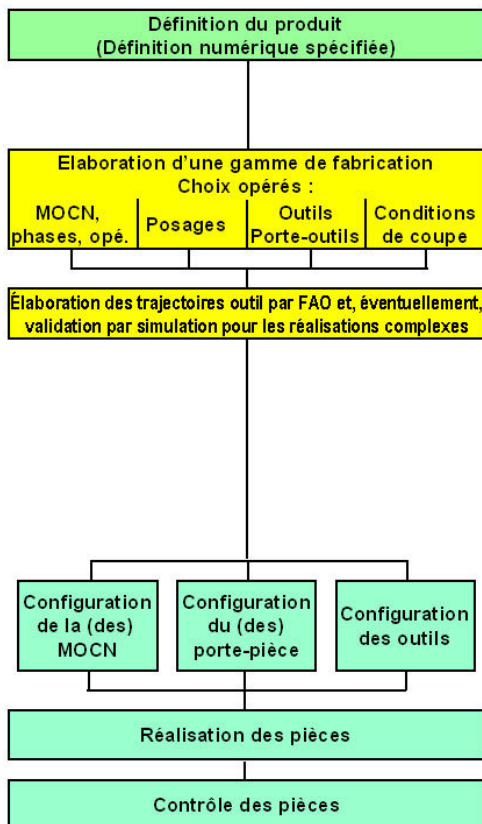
Définition du produit
(Définition numérique spécifiée)

Elaboration d'une gamme de fabrication
Choix opérés :

MOCN, phases, opé.

Posages

Outils Porte-outils

Conditions de coupe

Élaboration des trajectoires outil par FAO et, éventuellement, validation par simulation pour les réalisations complexes

Configuration de la (des) MOCN

Configuration du (des) porte-pièce

Configuration des outils

Réalisation des pièces

Contrôle des pièces